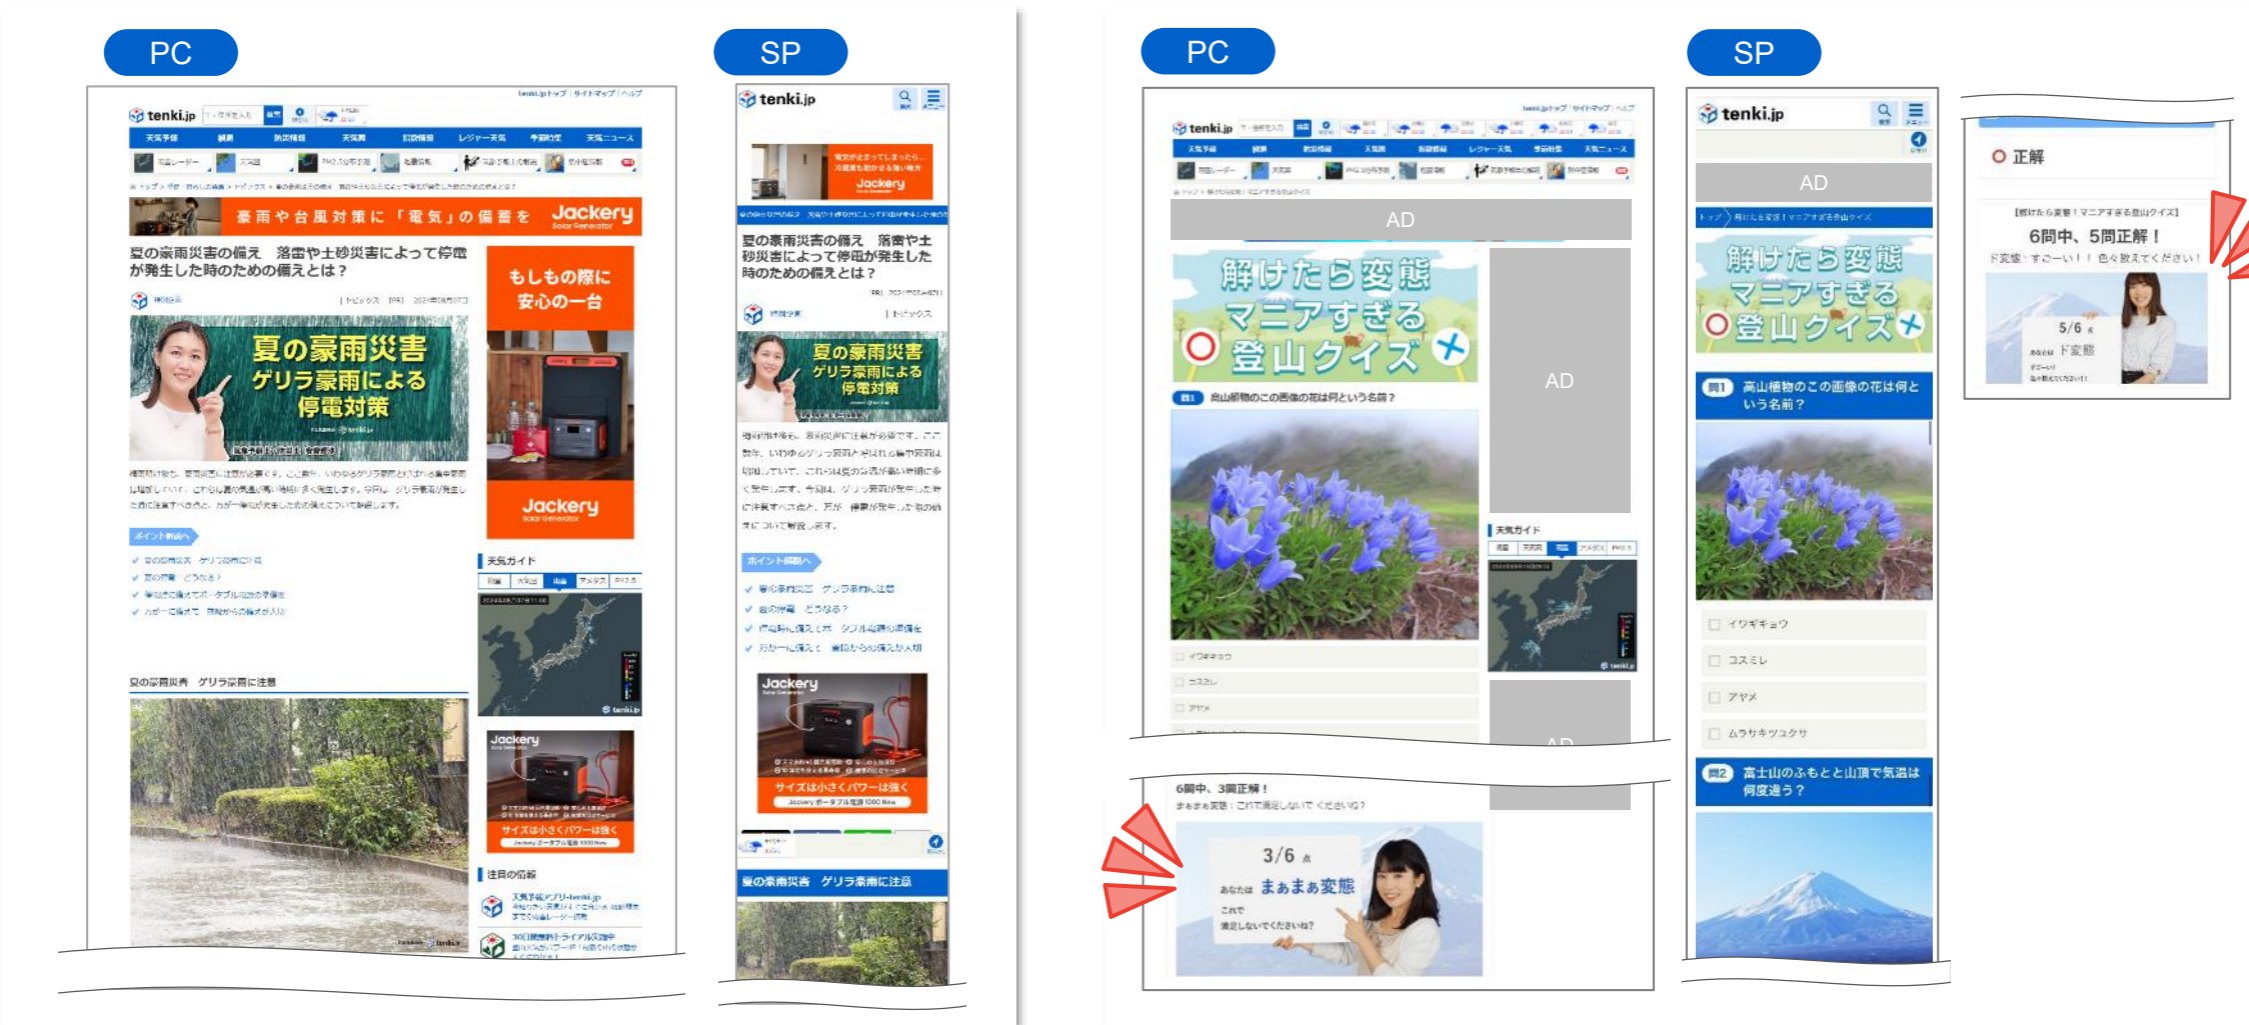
PC

tenki.jp

豪雨や台風対策に「電気」の備蓄を Jackery

夏の豪雨災害の備え　落雷や土砂災害によって停電が発生した時のための備えとは？

夏の豪雨災害 ゲリラ豪雨による 停電対策

もしもの際に 安心の一台

Jackery

天気ガイド

夏の豪雨災害　ゲリラ豪雨に注意

Jackery

サイズは小さくパワーは強く

注目の情報

SP

tenki.jp

Jackery

夏の豪雨災害の備え　落雷や土砂災害によって停電が発生した時のための備えとは？

夏の豪雨災害 ゲリラ豪雨による 停電対策

Jackery

サイズは小さくパワーは強く

夏の豪雨災害　ゲリラ豪雨に注意

PC

tenki.jp

AD

解けたら変態 マニアすぎる 登山クイズ

AD

問1 高山植物のこの画像の花は何という名前？

天気ガイド

イワギキョウ

コマクサ

アヤメ

AD

6問中、3問正解！

3/6点

あなたは まぁまぁ変態

SP

tenki.jp

AD

解けたら変態 マニアすぎる 登山クイズ

問1 高山植物のこの画像の花は何という名前？

イワギキョウ

コスモス

アヤメ

ムラサキツユクサ

問2 富士山のふもとと山頂で気温は何度違う？

○ 正解

【解けたら変態！マニアすぎる登山クイズ】

6問中、5問正解！

5/6点

ド変態